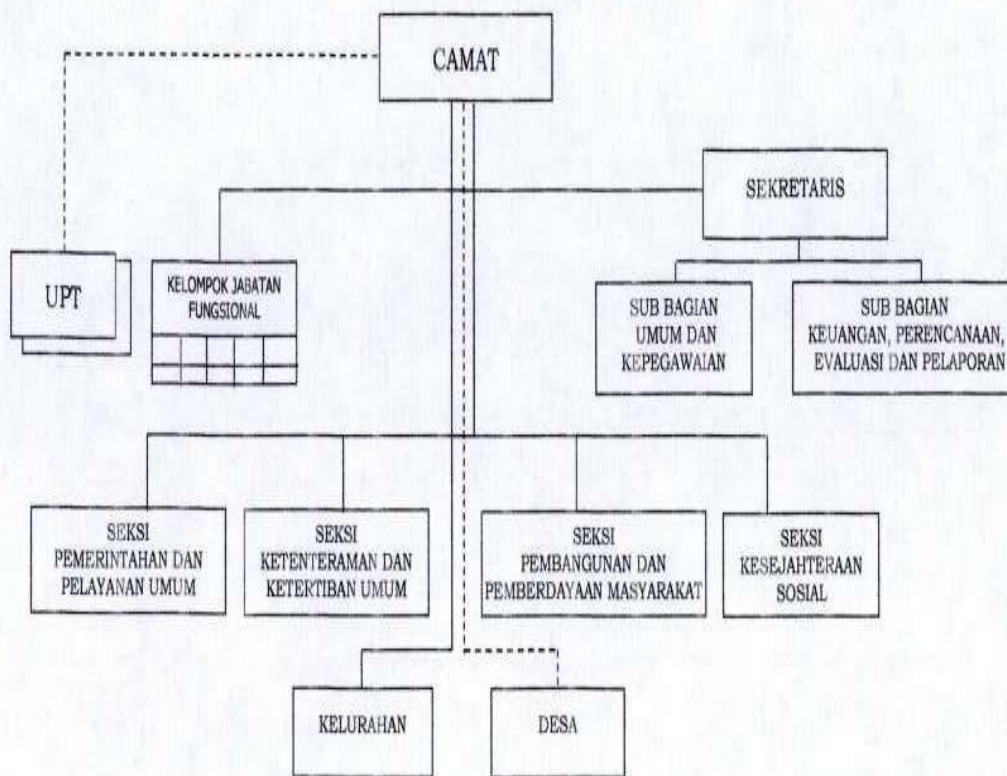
CAMAT

SEKRETARIS

UPT

KELOMPOK JABATAN FUNGSIONAL

SUB BAGIAN UMUM DAN KEPEGAWAIAN

SUB BAGIAN KEUANGAN, PERENCANAAN, EVALUASI DAN PELAPORAN

SEKSI PEMERINTAHAN DAN PELAYANAN UMUM

SEKSI KETENTERAMAN DAN KETERTIBAN UMUM

SEKSI PEMBANGUNAN DAN PEMBERDAYAAN MASYARAKAT

SEKSI KESEJAHTERAAN SOSIAL

KELURAHAN

DESA